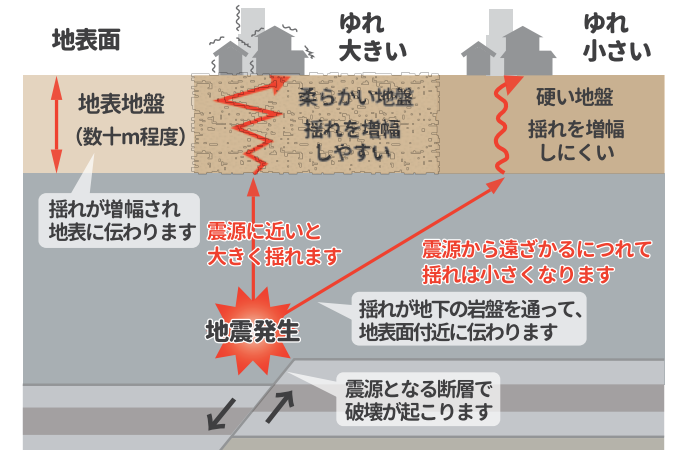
地表面

ゆれ
大きい

ゆれ
小さい

地表地盤
（数十m程度）

柔らかい地盤
揺れを増幅
しやすい

硬い地盤
揺れを増幅
しにくい

揺れが増幅され
地表に伝わります

震源に近いと
大きく揺れます

震源から遠ざかるにつれて
揺れは小さくなります

揺れが地下の岩盤を通って、
地表面付近に伝わります

地震発生

震源となる断層で
破壊が起こります